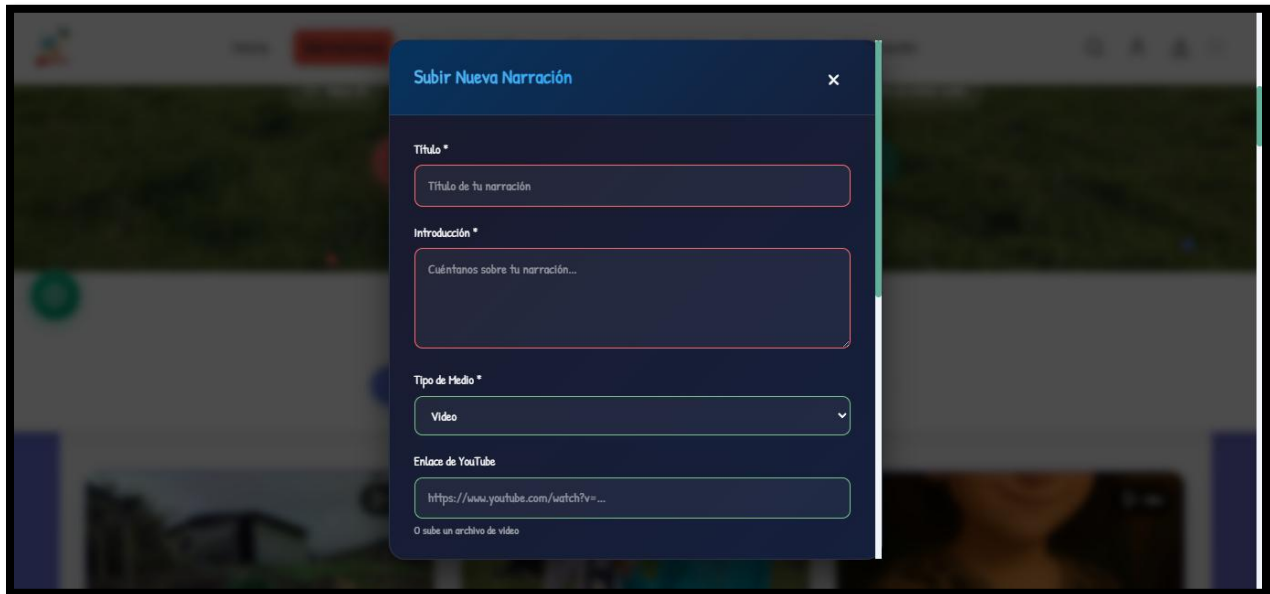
Subir Nueva Narración

×

Título *

Título de tu narración

Introducción *

Cuéntanos sobre tu narración...

Tipo de Medio *

Video

Enlace de YouTube

https://www.youtube.com/watch?v=...

O sube un archivo de video